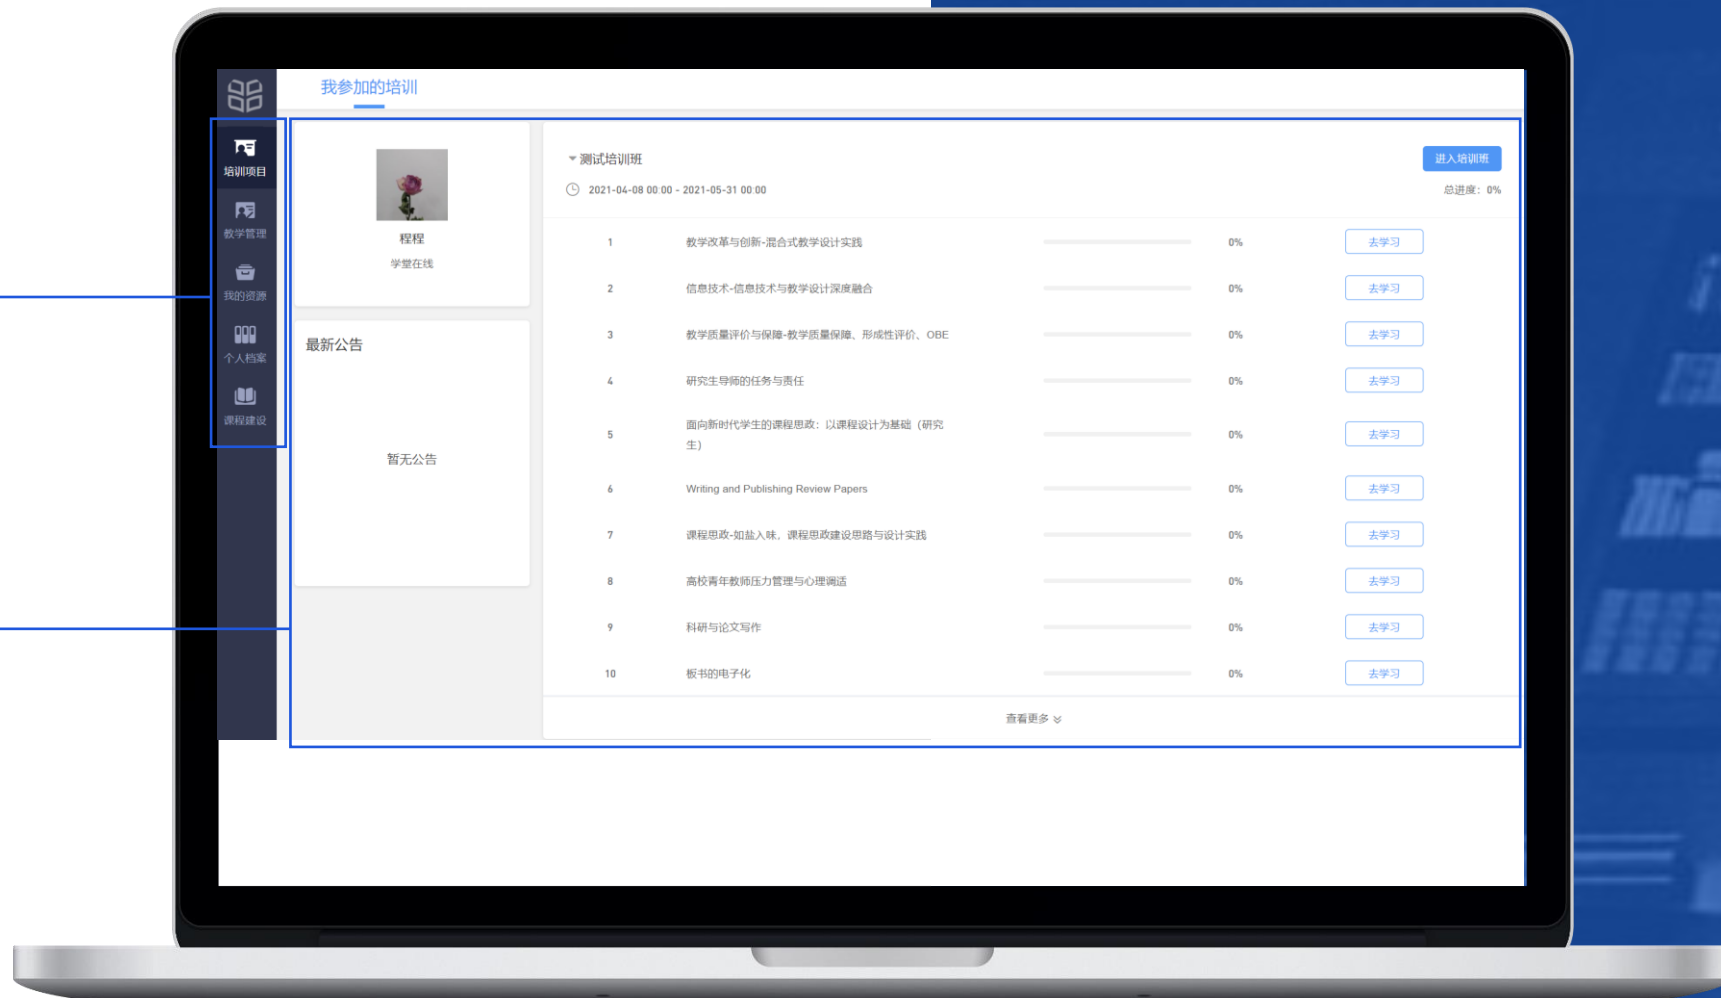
我参加的培训

培训项目
教学管理
我的资源
个人档案
课程建设

程程
学堂在线

最新公告

暂无公告

测试培训班
2021-04-08 00:00 - 2021-05-31 00:00
进入培训班
总进度：0%

| | | | |
|---|---|---|---|
| 1 | 教学改革与创新-混合式教学设计实践 | 0% | 去学习 |
| 2 | 信息技术-信息技术与教学设计深度融合 | 0% | 去学习 |
| 3 | 教学质量评价与保障-教学质量保障、形成性评价、OBE | 0% | 去学习 |
| 4 | 研究生导师的任务与责任 | 0% | 去学习 |
| 5 | 面向新时代学生的课程思政：以课程设计为基础（研究生） | 0% | 去学习 |
| 6 | Writing and Publishing Review Papers | 0% | 去学习 |
| 7 | 课程思政-如盐入味，课程思政建设思路与设计实践 | 0% | 去学习 |
| 8 | 高校青年教师压力管理与心理调适 | 0% | 去学习 |
| 9 | 科研与论文写作 | 0% | 去学习 |
| 10 | 板书的电子化 | 0% | 去学习 |

查看更多